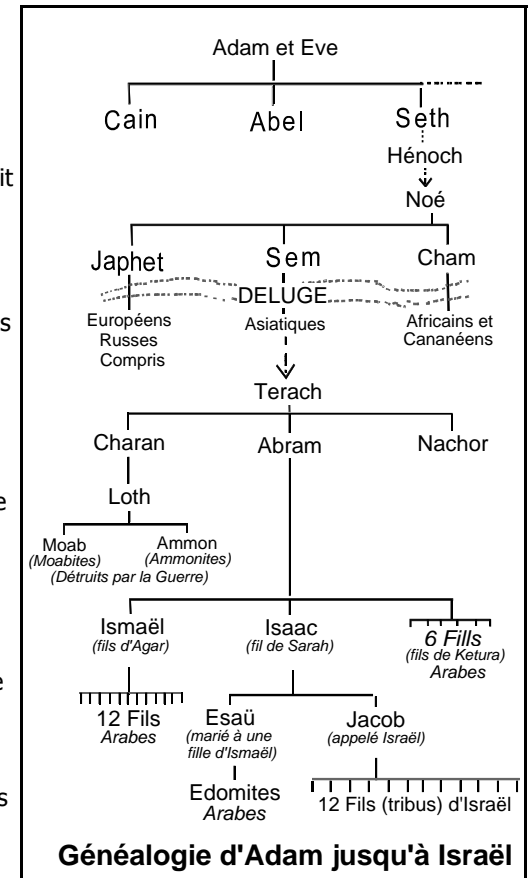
it

s

e

e

s

Adam et Eve

Cain

Abel

Seth

Hénoch

Noé

Japhet

Sem

Cham

DELUGE

Européens Russes Compris

Asiatiques

Africains et Cananéens

Terach

Charan

Abram

Nachor

Loth

Moab (Moabites)

Ammon (Ammonites)

(Détruits par la Guerre)

Ismaël (fils d'Agar)

Isaac (fil de Sarah)

6 Fills (fils de Ketura) Arabes

12 Fils Arabes

Esaü (marié à une fille d'Ismaël)

Jacob (appelé Israël)

Edomites Arabes

12 Fils (tribus) d'Israël

Généalogie d'Adam jusqu'à Israël